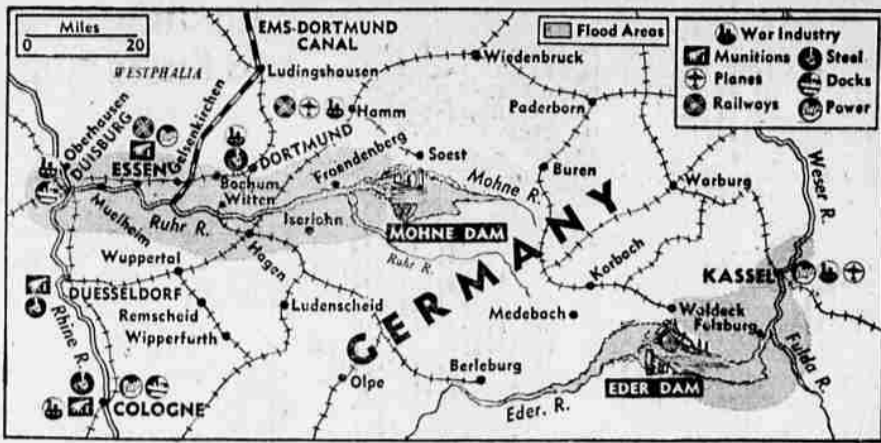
Miles
0 20

EMS-DORTMUND CANAL

Flood Areas

War Industry
Munitions
Steel
Planes
Docks
Railways
Power

WESTPHALIA
Ludingshausen
Wiedenbruck
Hamm
Paderborn
Oberhausen
DUISBURG
Gelsenkirchen
DORTMUND
Froendenberg
Soest
ESSEN
Bochum
Witten
Buren
Mohne R.
Warburg
Muelheim
Ruhr R.
Iserlohn
MOHNE DAM
Weser R.
Wuppertal
Hagen
Ruhr R.
Korbach
KASSEL
DUESSELDORF
Ludenscheid
GERMANY
Medebach
Waldeck
Remscheid
Felsburg
Wipperfurth
Rhine R.
Olpe
Berleburg
EDER DAM
Fulda R.
COLOGNE
Eder R.